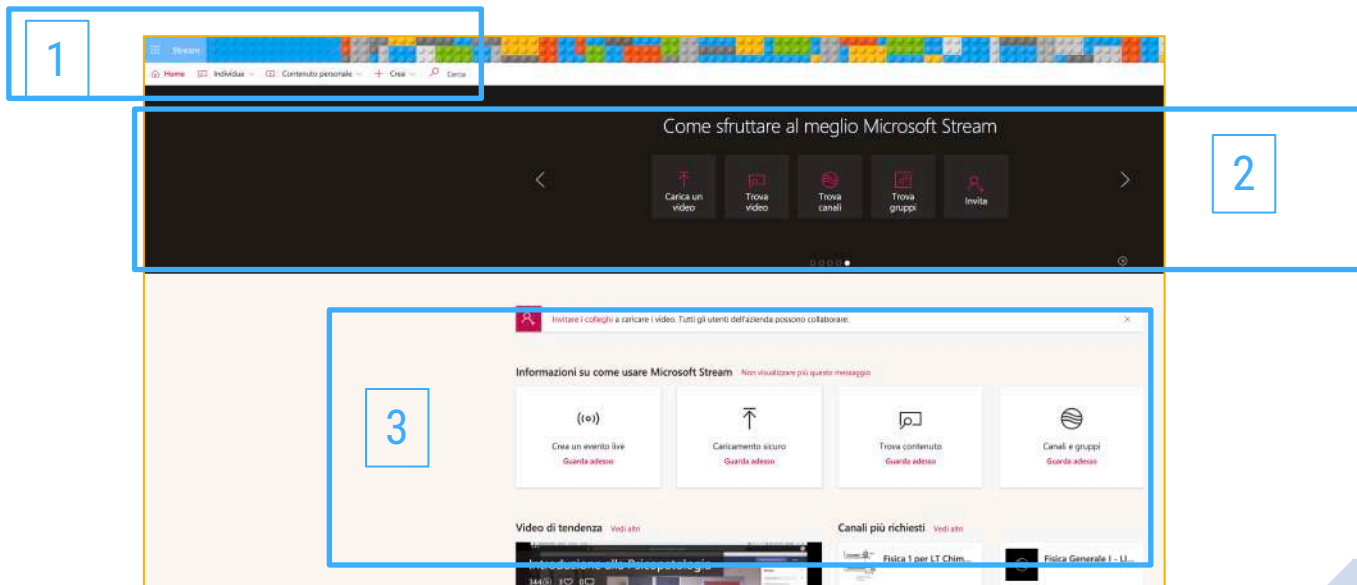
1

Stream

Home Individua Contenuto personale Crea Cerca

Come sfruttare al meglio Microsoft Stream

2

Carica un video

Trova video

Trova canali

Trova gruppi

Invita

Invitare i colleghi a caricare i video. Tutti gli utenti dell'azienda possono collaborare.

3

Informazioni su come usare Microsoft Stream Non visualizzare più questo messaggio

Crea un evento live
Guarda adesso

Caricamento sicuro
Guarda adesso

Trova contenuto
Guarda adesso

Canali e gruppi
Guarda adesso

Video di tendenza Vedi altri

Introduzione alla Psicopatologia

Canali più richiesti Vedi altri

Fisica 1 per LT Chim...

Fisica Generale I - LI...